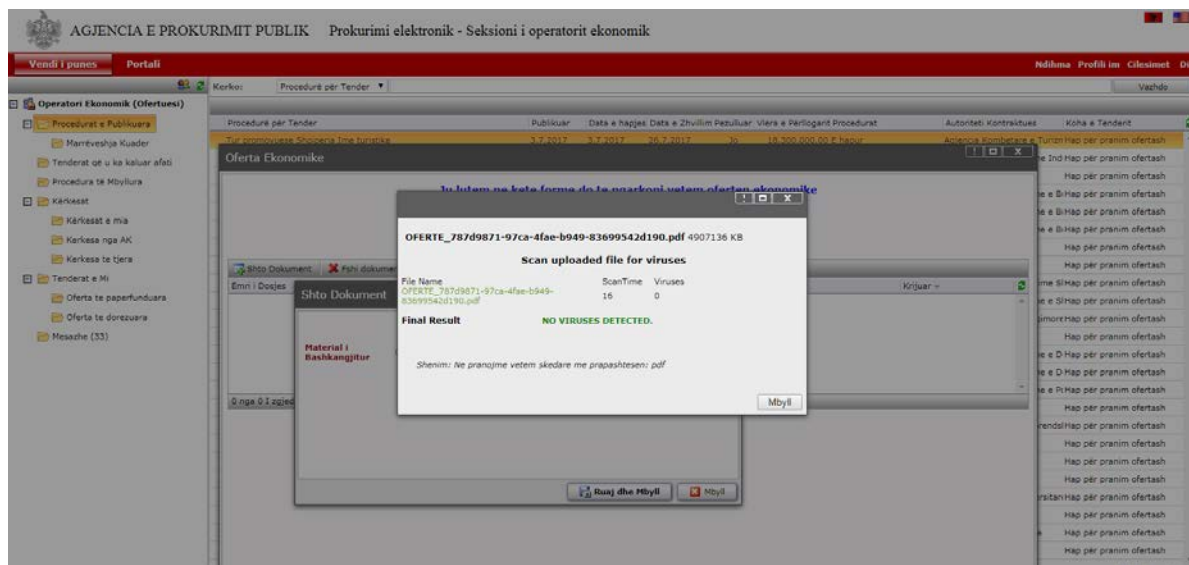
AGJENCIA E PROKURIMIT PUBLIK Prokurimi elektronik - Seksioni i operatorit ekonomik

Vendi i punes Portali

Ndihma Profili im Cilesimet

Kerko: Procedurë për Tender

Vazhdo

Operatori Ekonomik (Ofertuesi)

Procedurat e Publikuara

Marrëveshja Kuader

Tenderat qe u ka kaluar afati

Procedura të Mbyllura

Kërkesat

Kërkesat e mia

Kerkesa nga AK

Kerkesa te tjera

Tenderat e Mi

Oferta te paparfunduara

Oferta te dorezuara

Mesazhe (33)

| Procedurë për Tender | Publikuar | Data e hapjes | Data e Zhvillim | Pezulluar | Vlera e Përllogarit | Procedurat | Autoriteti Kontraktues | Koha e Tenderit |
|---|---|---|---|---|---|---|---|---|
| Tur promovuese Shqiperia Ime turistike | 3.7.2017 | 3.7.2017 | 26.7.2017 | Jo | 18,300,000.00 Ł hapur | | Agjencia Kombetare e Turizm | Hap për pranim ofertash |

Oferta Ekonomike

Ju lutem ne kete forme do te ngarkoni vetem oferten ekonomike

Shto Dokument Fshi dokument

Emri i Dosjes

Krijuar

0 nga 0 I zgjed

Shto Dokument

Material i Bashkangjitur

Ruaj dhe Mbyll Mbyll

OFERTE_787d9871-97ca-4fae-b949-83699542d190.pdf 4907136 KB

Scan uploaded file for viruses

| File Name | ScanTime | Viruses |
|---|---|---|
| OFERTE_787d9871-97ca-4fae-b949-83699542d190.pdf | 16 | 0 |

Final Result NO VIRUSES DETECTED.

Shenim: Ne pranojme vetem skedare me prapashtesen: pdf

Mbyll

Hap për pranim ofertash